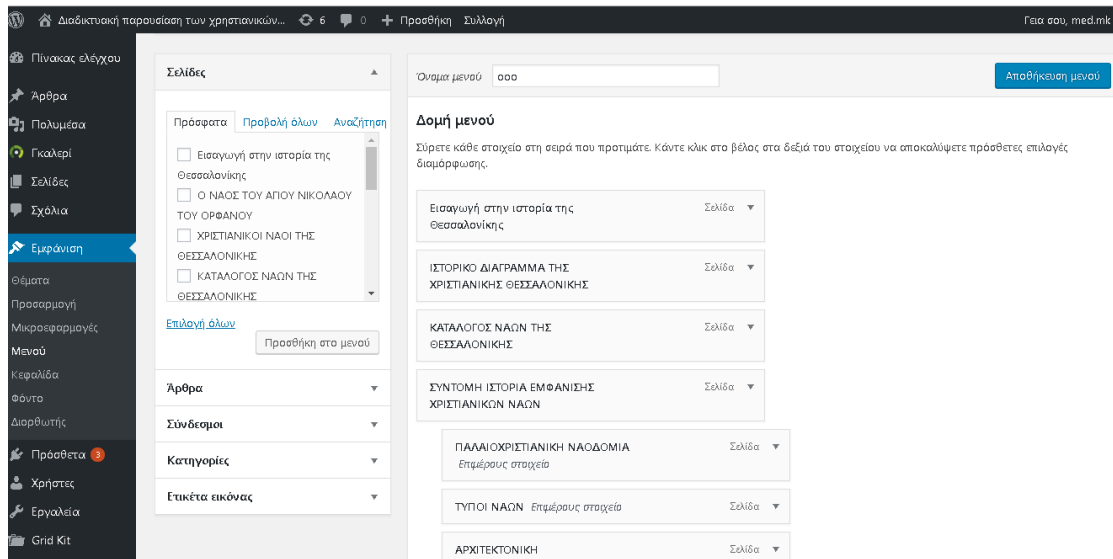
Διαδικτυακή παρουσίαση των χριστιανικών... 6 0 + Προσθήκη Συλλογή Γεια σου, med.mk

Πίνακας ελέγχου
Άρθρα
Πολυμέσα
Γκαλερί
Σελίδες
Σχόλια
Εμφάνιση
Θέματα
Προσαρμογή
Μικροεφαρμογές
Μενού
Κεφαλίδα
Φόντο
Διορθωτής
Πρόσθετα 3
Χρήστες
Εργαλεία
Grid Kit

Σελίδες

Πρόσφατα Προβολή όλων Αναζήτηση

Εισαγωγή στην ιστορία της Θεσσαλονίκης
Ο ΝΑΟΣ ΤΟΥ ΑΓΙΟΥ ΝΙΚΟΛΑΟΥ ΤΟΥ ΟΡΦΑΝΟΥ
ΧΡΙΣΤΙΑΝΙΚΟΙ ΝΑΟΙ ΤΗΣ ΘΕΣΣΑΛΟΝΙΚΗΣ
ΚΑΤΑΛΟΓΟΣ ΝΑΩΝ ΤΗΣ ΘΕΣΣΑΛΟΝΙΚΗΣ

Επιλογή όλων
Προσθήκη στο μενού

Άρθρα
Σύνδεσμοι
Κατηγορίες
Ετικέτα εικόνας

Όνομα μενού ooo
Αποθήκευση μενού

Δομή μενού

Σύρετε κάθε στοιχείο στη σειρά που προτιμάτε. Κάντε κλικ στο βέλος στα δεξιά του στοιχείου να αποκαλύψετε πρόσθετες επιλογές διαμόρφωσης.

Εισαγωγή στην ιστορία της Θεσσαλονίκης Σελίδα
ΙΣΤΟΡΙΚΟ ΔΙΑΓΡΑΜΜΑ ΤΗΣ ΧΡΙΣΤΙΑΝΙΚΗΣ ΘΕΣΣΑΛΟΝΙΚΗΣ Σελίδα
ΚΑΤΑΛΟΓΟΣ ΝΑΩΝ ΤΗΣ ΘΕΣΣΑΛΟΝΙΚΗΣ Σελίδα
ΣΥΝΤΟΜΗ ΙΣΤΟΡΙΑ ΕΜΦΑΝΙΣΗΣ ΧΡΙΣΤΙΑΝΙΚΩΝ ΝΑΩΝ Σελίδα
ΠΑΛΑΙΟΧΡΙΣΤΙΑΝΙΚΗ ΝΑΟΔΟΜΙΑ Επιμέρους στοιχεία Σελίδα
ΤΥΠΟΙ ΝΑΩΝ Επιμέρους στοιχεία Σελίδα
ΑΡΧΙΤΕΚΤΟΝΙΚΗ Σελίδα